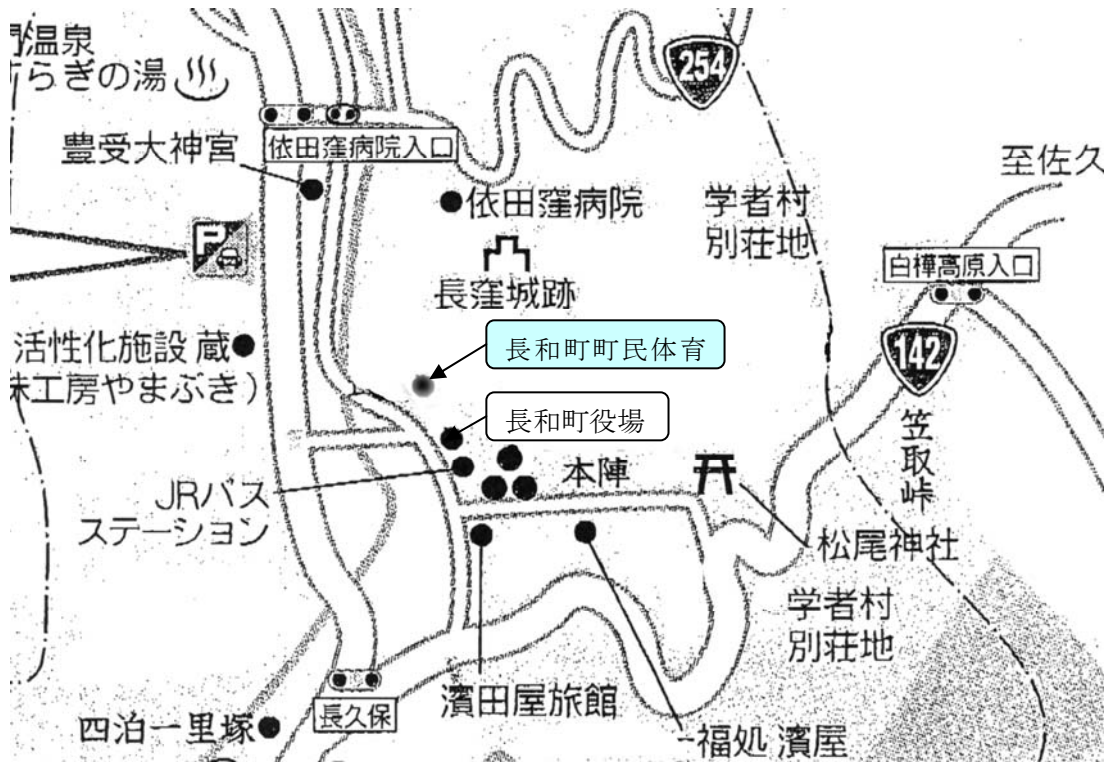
温泉
らぎの湯

254

依田窪病院入口

豊受大神宮

●依田窪病院

学者村
別荘地

至佐久

長窪城跡

白樺高原入口

142

活性化施設 蔵●
工房やまぶき)

長和町町民体育

長和町役場

笠取峠

本陣

JRバス
ステーション

松尾神社

学者村
別荘地

長久保

濱田屋旅館

四泊一里塚●

福処 濱屋